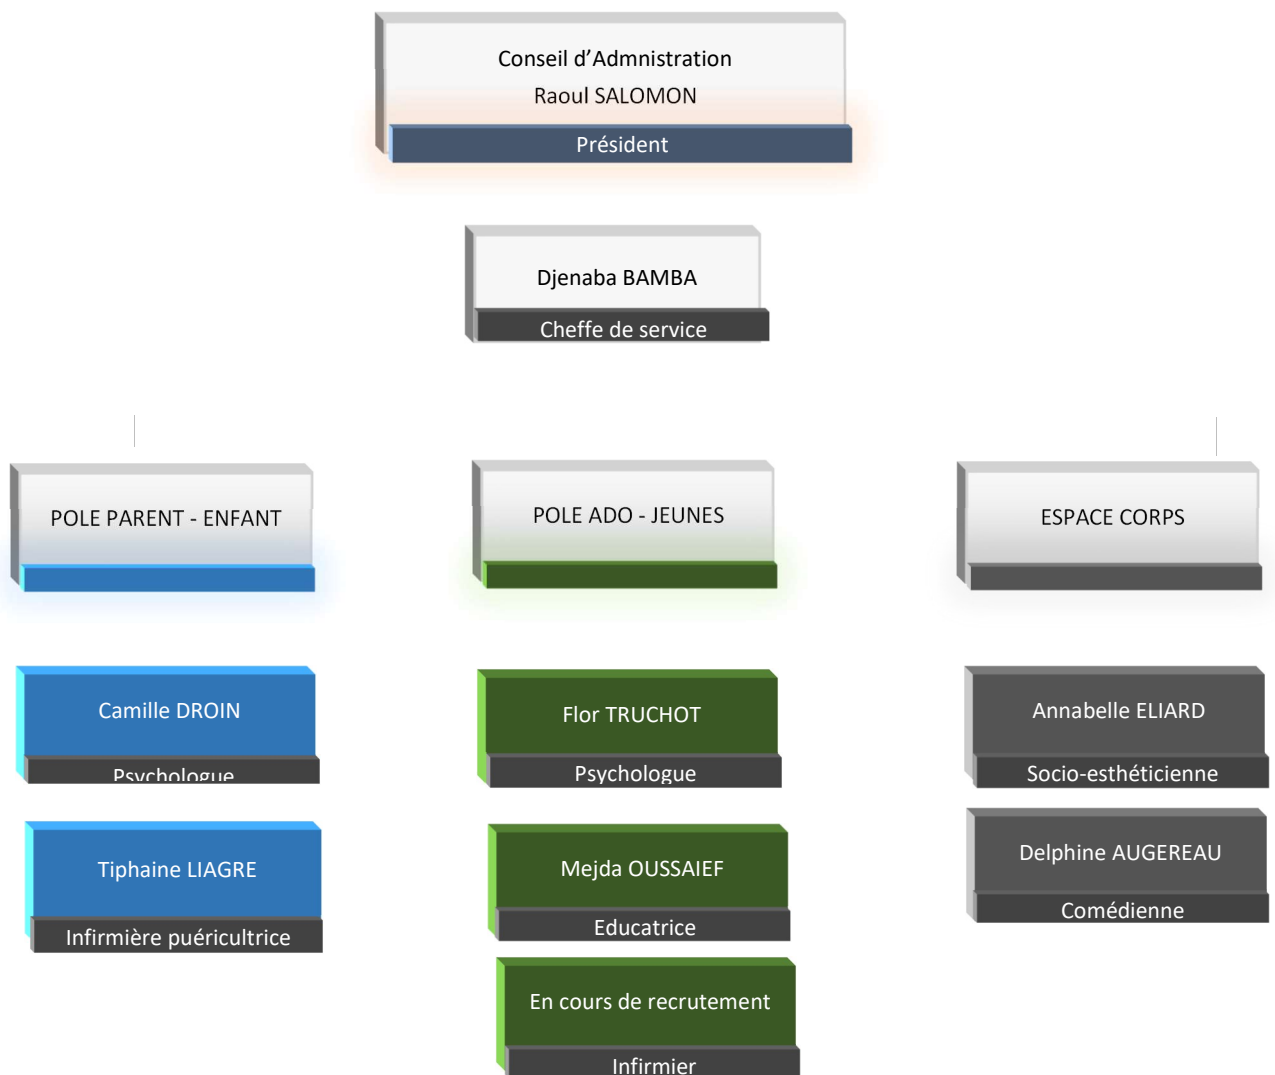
Conseil d’Admnistration
Raoul SALOMON
Président

Djenaba BAMBA
Cheffe de service

POLE PARENT - ENFANT

POLE ADO - JEUNES

ESPACE CORPS

Camille DROIN
Psychologue

Tiphaine LIAGRE
Infirmière puéricultrice

Flor TRUCHOT
Psychologue

Mejda OUSSAIEF
Educatrice

En cours de recrutement
Infirmier

Annabelle ELIARD
Socio-esthéticienne

Delphine AUGEREAU
Comédienne